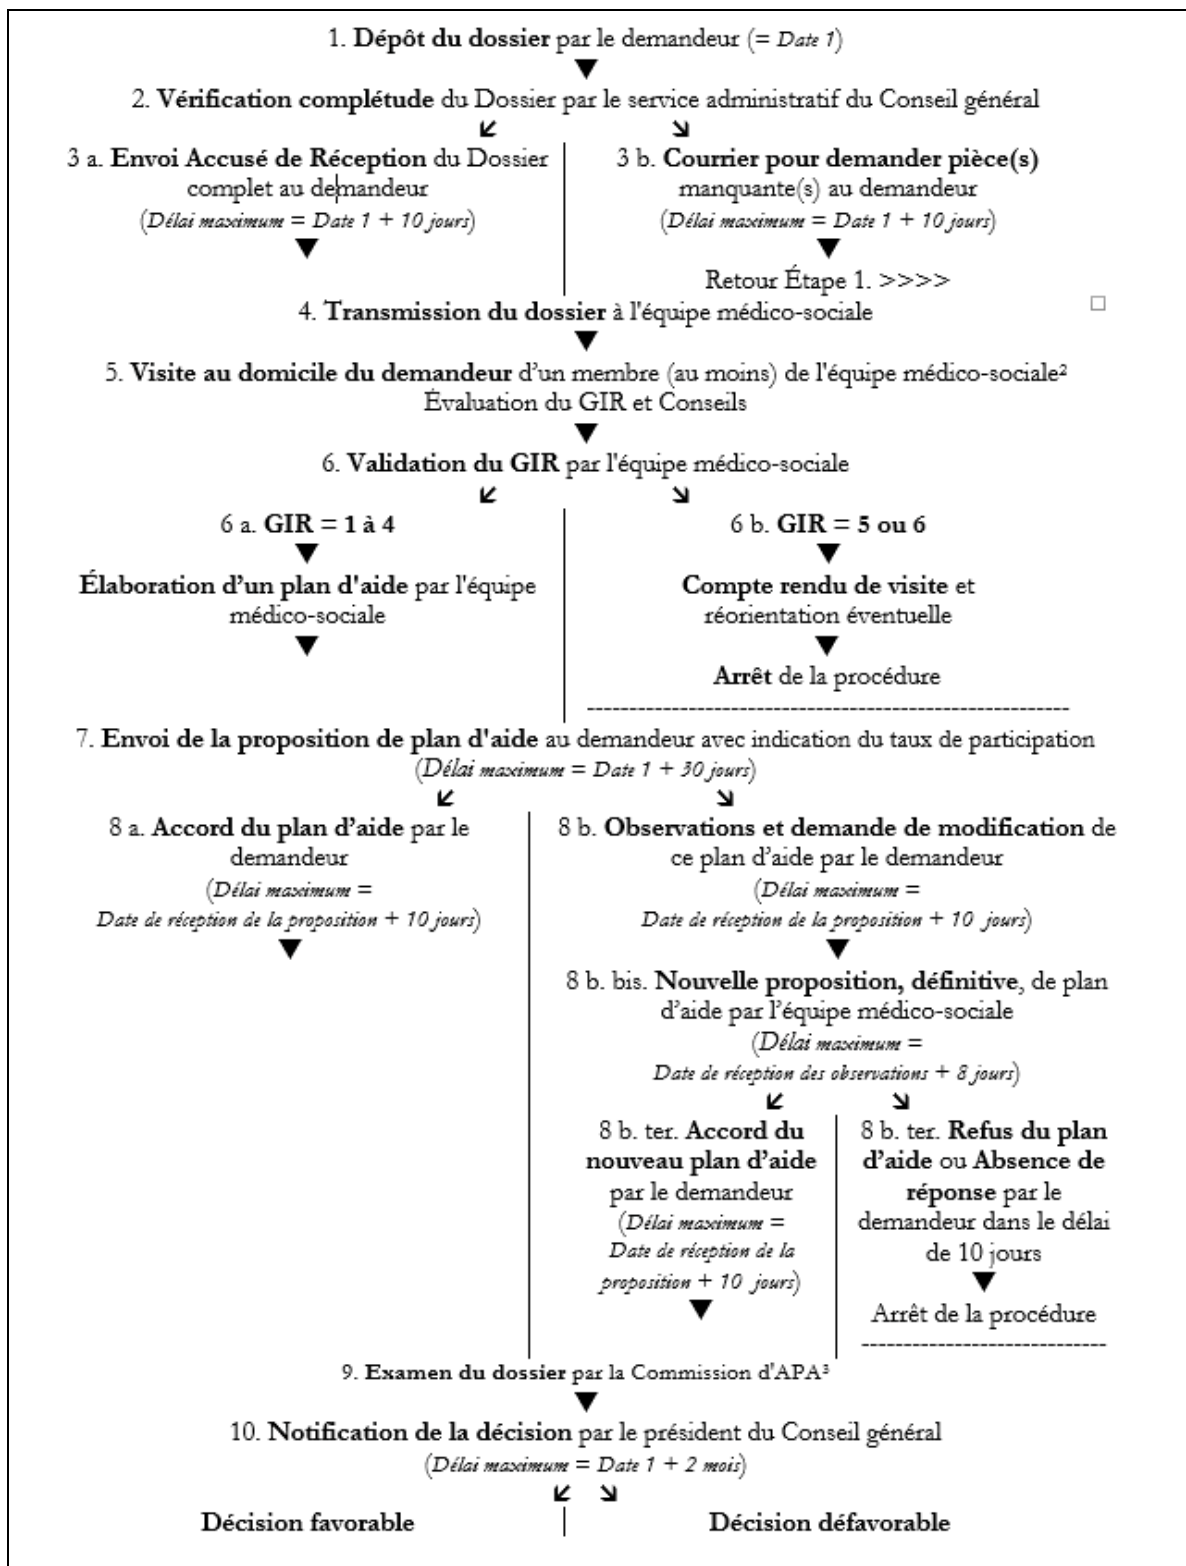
1. **Dépôt du dossier** par le demandeur (= *Date 1*)

2. **Vérification complétude** du Dossier par le service administratif du Conseil général

3 a. **Envoi Accusé de Réception** du Dossier complet au demandeur
(*Délai maximum = Date 1 + 10 jours*)

3 b. **Courrier pour demander pièce(s)** manquante(s) au demandeur
(*Délai maximum = Date 1 + 10 jours*)
Retour Étape 1. >>>>

4. **Transmission du dossier** à l'équipe médico-sociale

5. **Visite au domicile du demandeur** d'un membre (au moins) de l'équipe médico-sociale²
Évaluation du GIR et Conseils

6. **Validation du GIR** par l'équipe médico-sociale

6 a. **GIR = 1 à 4**
**Élaboration d'un plan d'aide** par l'équipe médico-sociale

6 b. **GIR = 5 ou 6**
**Compte rendu de visite** et réorientation éventuelle
**Arrêt** de la procédure

7. **Envoi de la proposition de plan d'aide** au demandeur avec indication du taux de participation
(*Délai maximum = Date 1 + 30 jours*)

8 a. **Accord du plan d'aide** par le demandeur
(*Délai maximum = Date de réception de la proposition + 10 jours*)

8 b. **Observations et demande de modification** de ce plan d'aide par le demandeur
(*Délai maximum = Date de réception de la proposition + 10 jours*)

8 b. bis. **Nouvelle proposition, définitive**, de plan d'aide par l'équipe médico-sociale
(*Délai maximum = Date de réception des observations + 8 jours*)

8 b. ter. **Accord du nouveau plan d'aide** par le demandeur
(*Délai maximum = Date de réception de la proposition + 10 jours*)

8 b. ter. **Refus du plan d'aide** ou **Absence de réponse** par le demandeur dans le délai de 10 jours
Arrêt de la procédure

9. **Examen du dossier** par la Commission d'APA³

10. **Notification de la décision** par le président du Conseil général
(*Délai maximum = Date 1 + 2 mois*)

**Décision favorable**

**Décision défavorable**